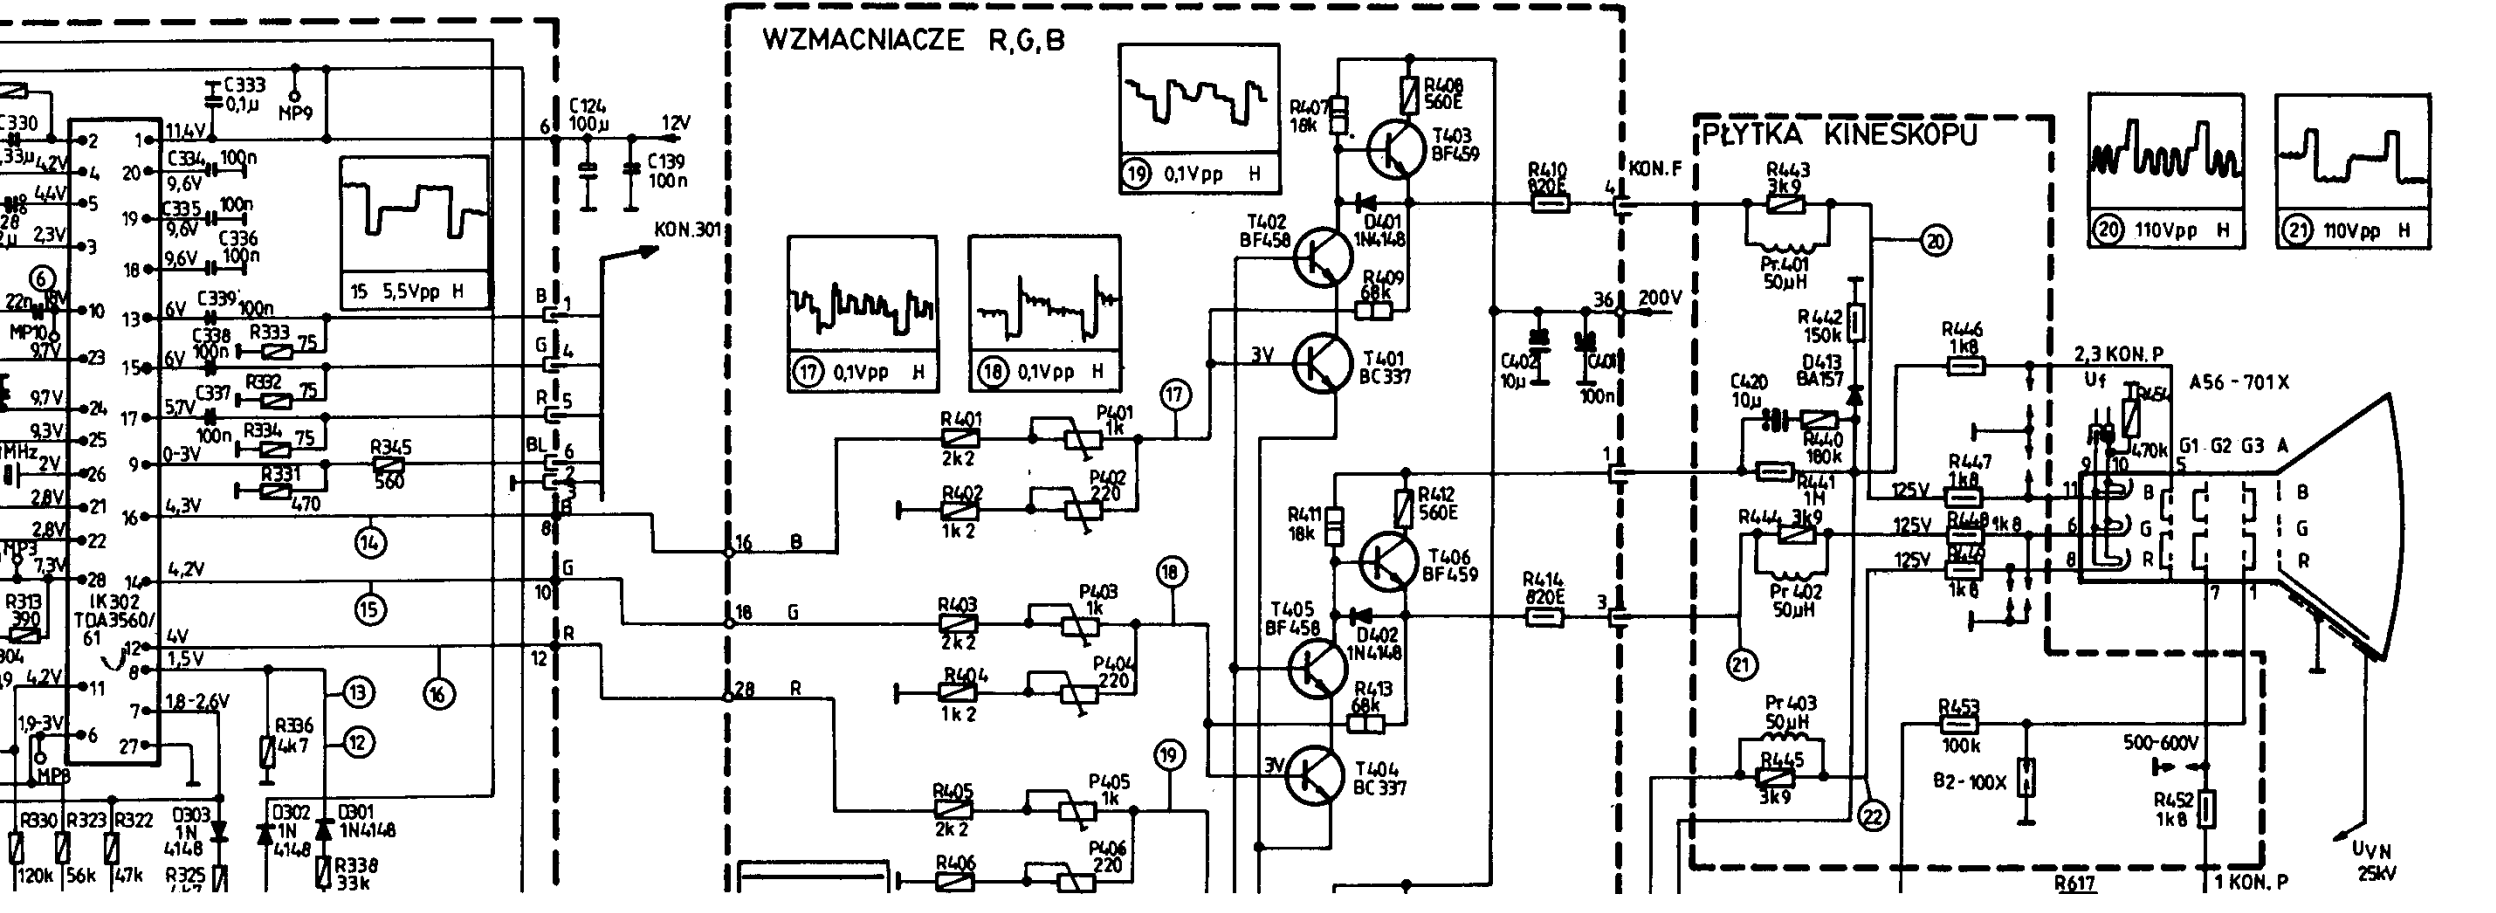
WZMACNIACZE R,G,B

PŁYTKA KINESKOPU

C333 0,1µ
MP9
C330
0,33µ 4,2V
4,4V
2,3V
6
22n 1,8V
MP10
9,7V
9,7V
9,3V
MHz 2V
2,8V
2,8V
MP3
7,3V
R313 390
304
4,2V
1,9-3V
MP8
R330 120k
R323 56k
R322 47k
D303 1N 4148
R325
D302 1N 4148
D301 1N4148
R338 33k
R336 4k7
1 11,4V
2
4
20 C334 100n 9,6V
5
19 C335 100n 9,6V
3 C336 100n
18 9,6V
10
13 6V C339 100n
23
15 6V C338 100n R333 75
24
17 5,7V C337 R332 75
25 100n R334 75
9 0-3V R345 560
26 R331 470
21
16 4,3V
22
28
14 4,2V
IK302 TDA3560/61
12 4V
8 1,5V
11
7 1,8-2,6V
6
27
14
15
16
13
12
15 5,5Vpp H
6
C124 100µ
12V
C139 100n
KON.301
B 1
G 4
R 5
BL 6
2
3
8 B
10 G
12 R
16 B
18 G
28 R
17 0,1Vpp H
18 0,1Vpp H
19 0,1Vpp H
R401 2k2
P401 1k
R402 1k2
P402 220
R403 2k2
P403 1k
R404 1k2
P404 220
R405 2k2
P405 1k
R406
P406 220
17
18
19
T402 BF458
D401 1N4148
R409 68k
3V
T401 BC337
R407 18k
R408 560E
T403 BF459
R411 18k
R412 560E
T406 BF459
T405 BF458
D402 1N4148
R413 68k
3V
T404 BC337
R410 820E
R414 820E
C402 10µ
C401 100n
KON. F
4
36 200V
1
3
R443 3k9
Pr401 50µH
20
R442 150k
D413 BA157
C420 10µ
R440 180k
R441 1M
R444 3k9
Pr 402 50µH
21
Pr 403 50µH
R445 3k9
22
R446 1k8
R447 1k8
R448 1k8
R449 1k8
125V
125V
125V
2,3 KON. P
Uf
R454
470k
A56 - 701X
G1 G2 G3 A
9 10
5
11 B
6 G
8 R
B
G
R
7 1
R453 100k
500-600V
B2-100X
R452 1k8
R617
1 KON. P
UVN 25kV
20 110Vpp H
21 110Vpp H